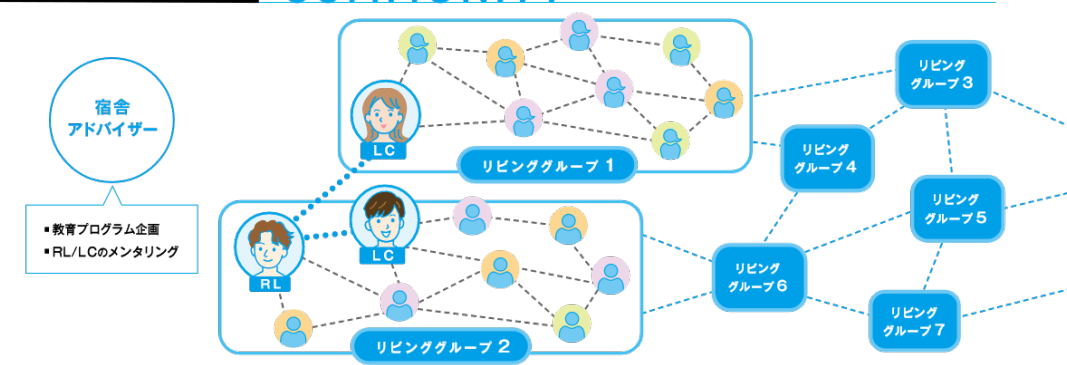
宿舎
アドバイザー

■ 教育プログラム企画
■ RL/LCのメンタリング

LC

リビンググループ 1

LC

RL

リビンググループ 2

リビング
グループ 3

リビング
グループ 4

リビング
グループ 5

リビング
グループ 6

リビング
グループ 7